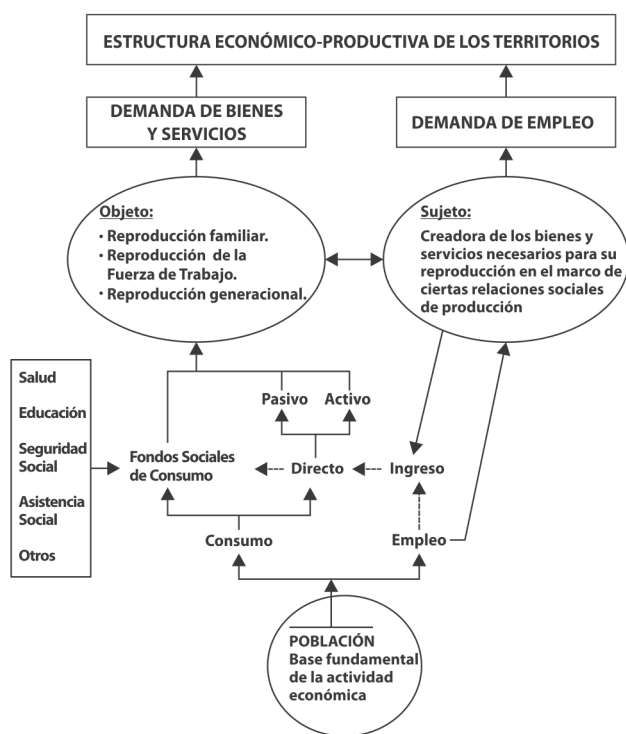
ESTRUCTURA ECONÓMICO-PRODUCTIVA DE LOS TERRITORIOS

DEMANDA DE BIENES Y SERVICIOS

DEMANDA DE EMPLEO

Objeto:
• Reproducción familiar.
• Reproducción de la Fuerza de Trabajo.
• Reproducción generacional.

Sujeto:
Creadora de los bienes y servicios necesarios para su reproducción en el marco de ciertas relaciones sociales de producción

Salud
Educación
Seguridad Social
Asistencia Social
Otros

Pasivo
Activo

Fondos Sociales de Consumo
Directo
Ingreso

Consumo
Empleo

POBLACIÓN
Base fundamental de la actividad económica